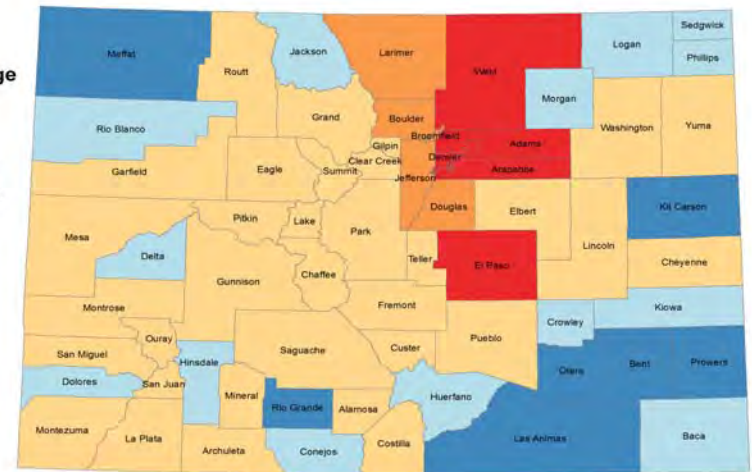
ge

Moffat
Jackson
Larimer
Weld
Logan
Sedgwick
Phillips
Routt
Grand
Boulder
Broomfield
Adams
Morgan
Rio Blanco
Gilpin
Clear Creek
Denver
Arapahoe
Washington
Yuma
Garfield
Eagle
Summit
Jefferson
Douglas
Elbert
Kit Carson
Pitkin
Lake
Park
Mesa
Delta
Teller
El Paso
Lincoln
Cheyenne
Gunnison
Chaffee
Fremont
Montrose
Kiowa
Ouray
Crowley
Custer
Pueblo
San Miguel
Hinsdale
Saguache
Otero
Bent
Prowers
Dolores
San Juan
Mineral
Huerfano
Rio Grande
Alamosa
Montezuma
La Plata
Archuleta
Conejos
Costilla
Las Animas
Baca